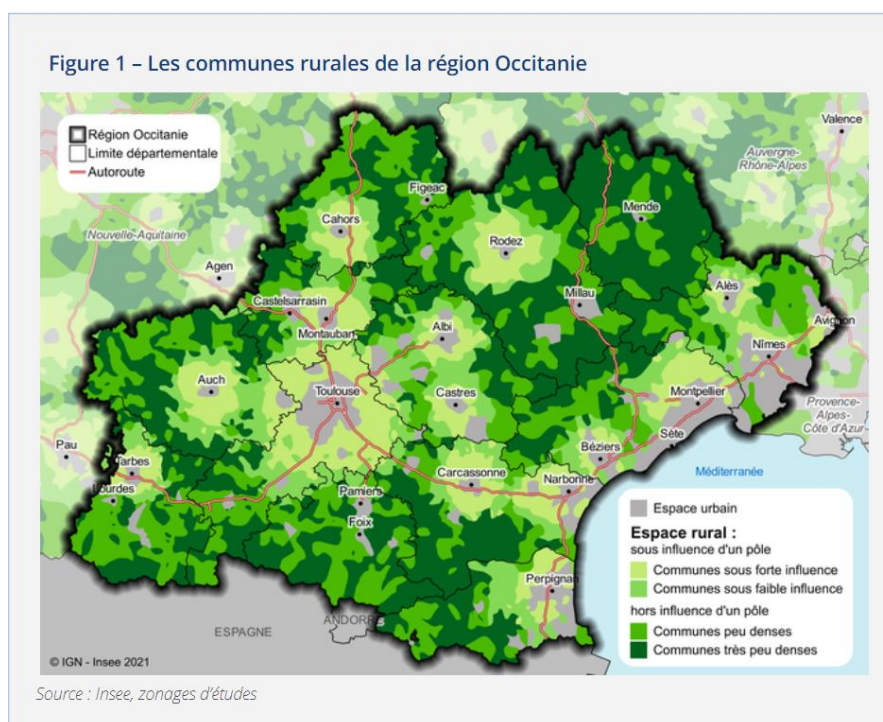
Figure 1 – Les communes rurales de la région Occitanie

Région Occitanie
Limite départementale
Autoroute

Valence
Auvergne-Rhône-Alpes
Figeac
Mende
Cahors
Nouvelle-Aquitaine
Rodez
Agen
Millau
Alès
Castelsarrasin
Montauban
Albi
Avignon
Nîmes
Auch
Toulouse
Castres
Montpellier
Provence-Alpes-Côte d'Azur
Pau
Béziers
Sète
Tarbes
Méditerranée
Lourdes
Carcassonne
Narbonne
Pamiers
Foix
Perpignan
ESPAGNE
ANDORRE

Espace urbain
Espace rural :
sous influence d'un pôle
Communes sous forte influence
Communes sous faible influence
hors influence d'un pôle
Communes peu denses
Communes très peu denses

© IGN - Insee 2021

Source : Insee, zonages d'études